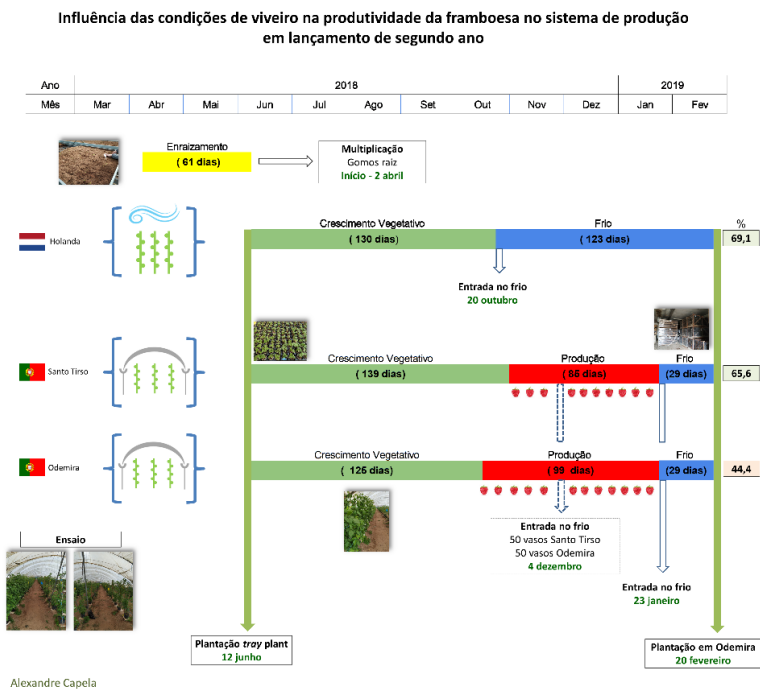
Influência das condições de viveiro na produtividade da framboesa no sistema de produção em lançamento de segundo ano

| Ano | 2018 | | | | | | | | | | 2019 | |
|---|---|---|---|---|---|---|---|---|---|---|---|---|
| Mês | Mar | Abr | Mai | Jun | Jul | Ago | Set | Out | Nov | Dez | Jan | Fev |

Enraizamento
( 61 dias)

Multiplicação
Gomos raiz
Início - 2 abril

Holanda

Crescimento Vegetativo
( 130 dias)

Frio
( 123 dias)

%
69,1

Entrada no frio
20 outubro

Santo Tirso

Crescimento Vegetativo
( 139 dias)

Produção
( 86 dias)

Frio
(29 dias)

65,6

Odemira

Crescimento Vegetativo
( 126 dias)

Produção
( 99 dias)

Frio
(29 dias)

44,4

Entrada no frio
50 vasos Santo Tirso
50 vasos Odemira
4 dezembro

Entrada no frio
23 janeiro

Ensaio

Plantação tray plant
12 junho

Plantação em Odemira
20 fevereiro

Alexandre Capela